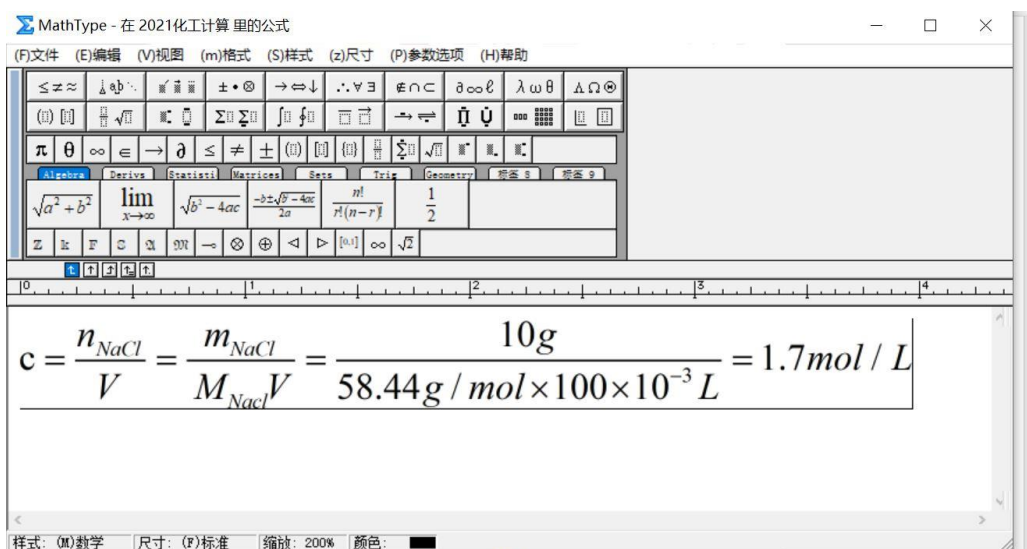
MathType - 在 2021化工计算 里的公式

(F)文件 (E)编辑 (V)视图 (m)格式 (S)样式 (z)尺寸 (P)参数选项 (H)帮助

Algebra | Derivs | Statisti | Matrices | Sets | Trig | Geometry | 标签 8 | 标签 9

$\sqrt{a^2+b^2}$ $\lim_{x\to\infty}$ $\sqrt{b^2-4ac}$ $\frac{-b\pm\sqrt{b^2-4ac}}{2a}$ $\frac{n!}{r!(n-r)!}$ $\frac{1}{2}$

0 1 2 3 4

$c=\frac{n_{NaCl}}{V}=\frac{m_{NaCl}}{M_{Nacl}V}=\frac{10g}{58.44g/mol\times100\times10^{-3}L}=1.7mol/L$

样式: (M)数学 尺寸: (F)标准 缩放: 200% 颜色: